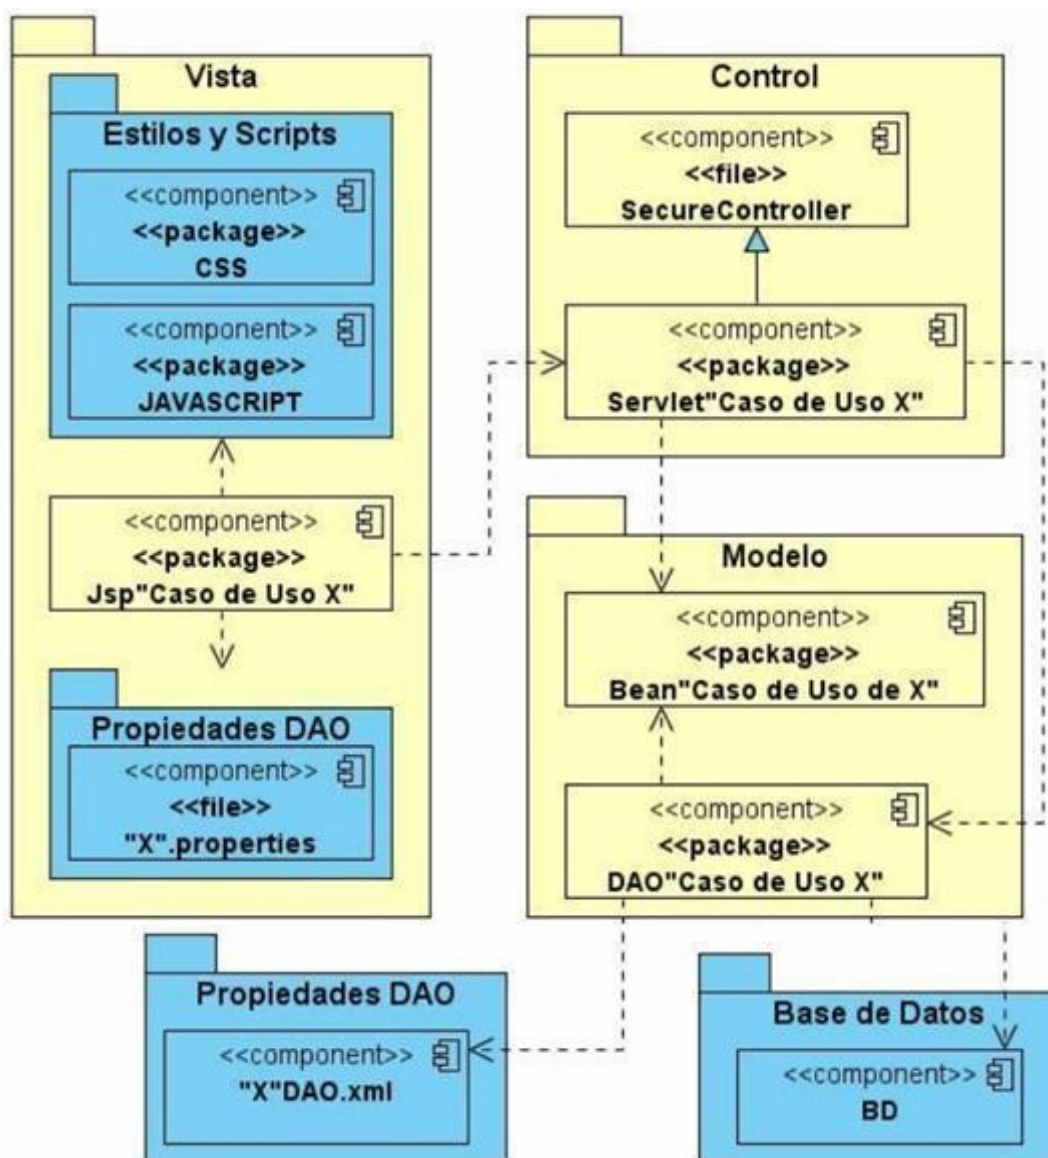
Vista

Estilos y Scripts

<<component>>
<<package>>
CSS

<<component>>
<<package>>
JAVASCRIPT

<<component>>
<<package>>
Jsp"Caso de Uso X"

Propiedades DAO

<<component>>
<<file>>
"X".properties

Control

<<component>>
<<file>>
SecureController

<<component>>
<<package>>
Servlet"Caso de Uso X"

Modelo

<<component>>
<<package>>
Bean"Caso de Uso de X"

<<component>>
<<package>>
DAO"Caso de Uso X"

Propiedades DAO

<<component>>
"X"DAO.xml

Base de Datos

<<component>>
BD